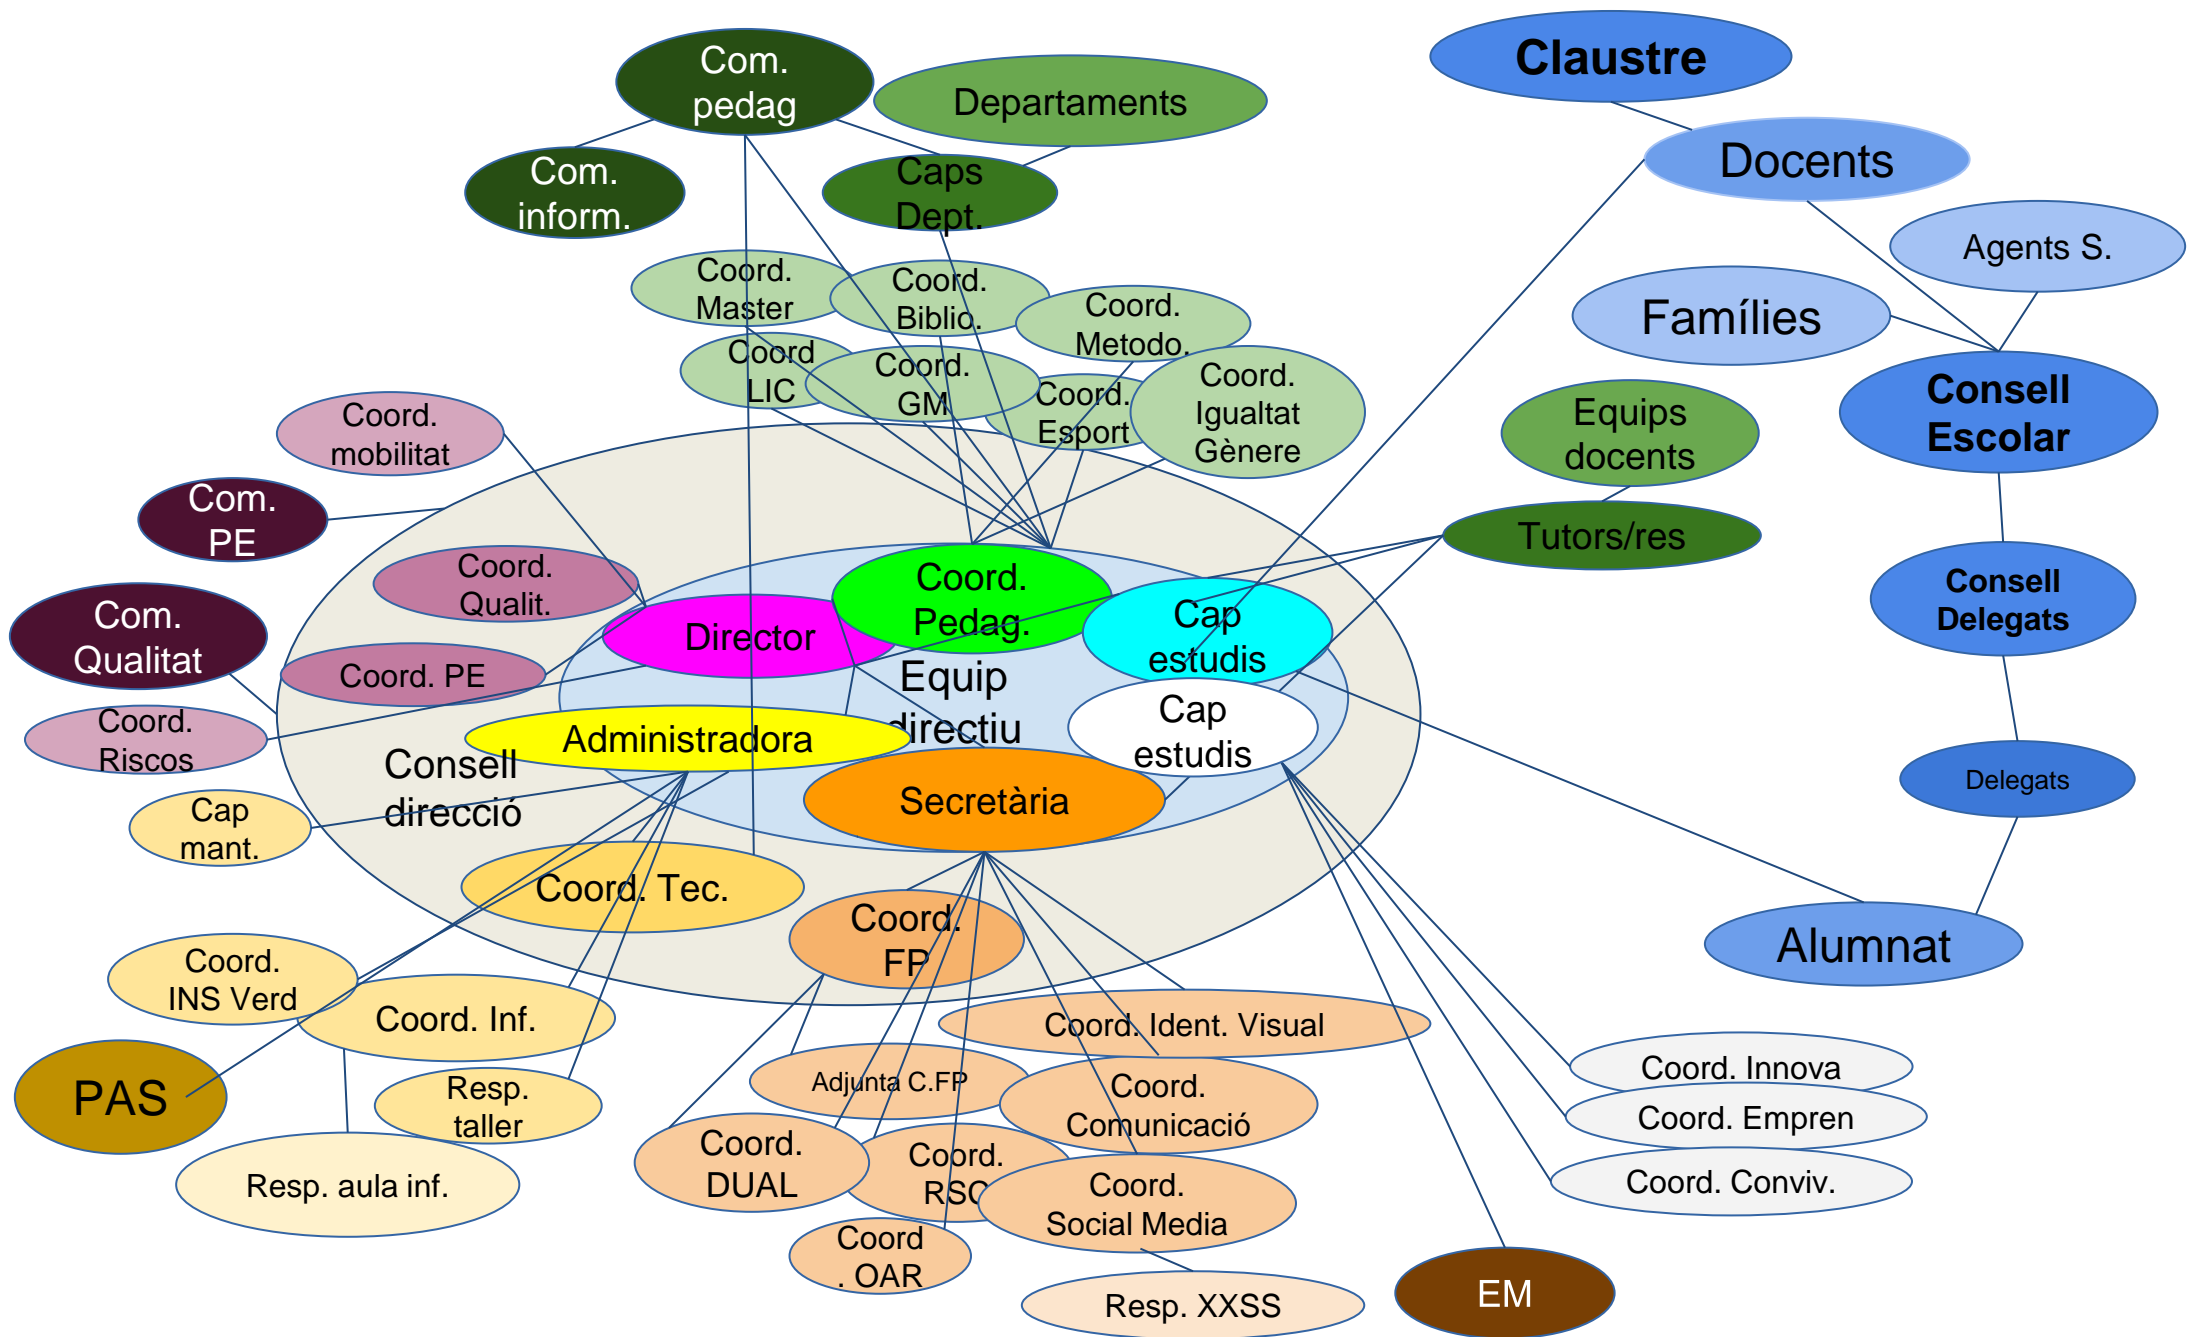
Com. pedag

Departaments

Claustre

Docents

Com. inform.

Caps Dept.

Agents S.

Coord. Master

Coord. Biblio.

Coord. Metodo.

Famílies

Coord LIC

Coord. GM

Coord. Esport

Coord. Igualtat Gènere

Consell Escolar

Coord. mobilitat

Equips docents

Com. PE

Tutors/res

Coord. Qualit.

Coord. Pedag.

Consell Delegats

Com. Qualitat

Director

Cap estudis

Coord. PE

Equip directiu

Cap estudis

Coord. Riscos

Administradora

Consell direcció

Delegats

Cap mant.

Secretària

Coord. Tec.

Coord. FP

Alumnat

Coord. INS Verd

Coord. Inf.

Coord. Ident. Visual

PAS

Resp. taller

Adjunta C.FP

Coord. Comunicació

Coord. Innova

Coord. Empren

Resp. aula inf.

Coord. DUAL

Coord. RSC

Coord. Social Media

Coord. Conviv.

Coord . OAR

Resp. XXSS

EM